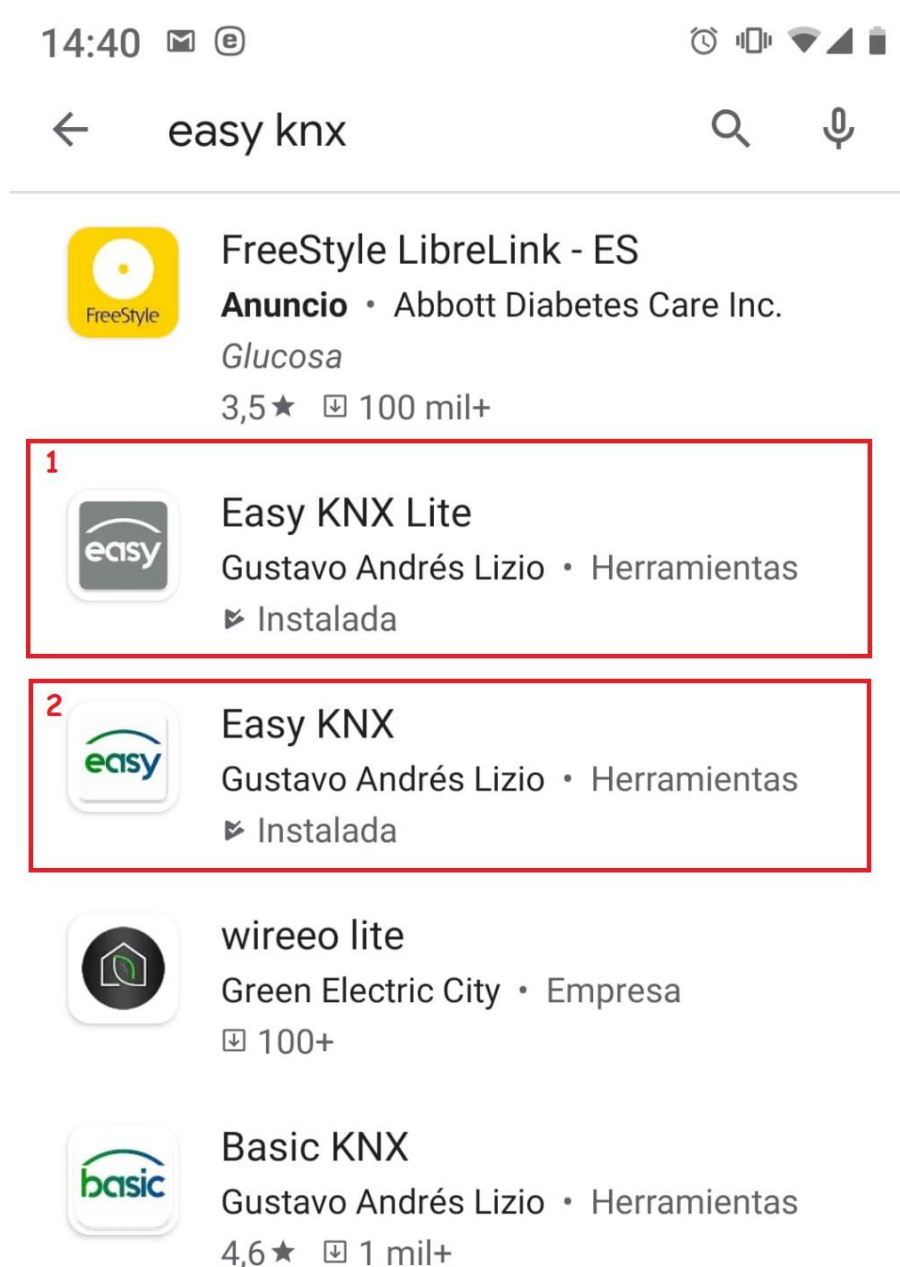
14:40

easy knx

FreeStyle

FreeStyle LibreLink - ES
Anuncio • Abbott Diabetes Care Inc.
Glucosa
3,5★ 100 mil+

1

easy

Easy KNX Lite
Gustavo Andrés Lizio • Herramientas
Instalada

2

easy

Easy KNX
Gustavo Andrés Lizio • Herramientas
Instalada

wireeo lite
Green Electric City • Empresa
100+

basic

Basic KNX
Gustavo Andrés Lizio • Herramientas
4,6★ 1 mil+